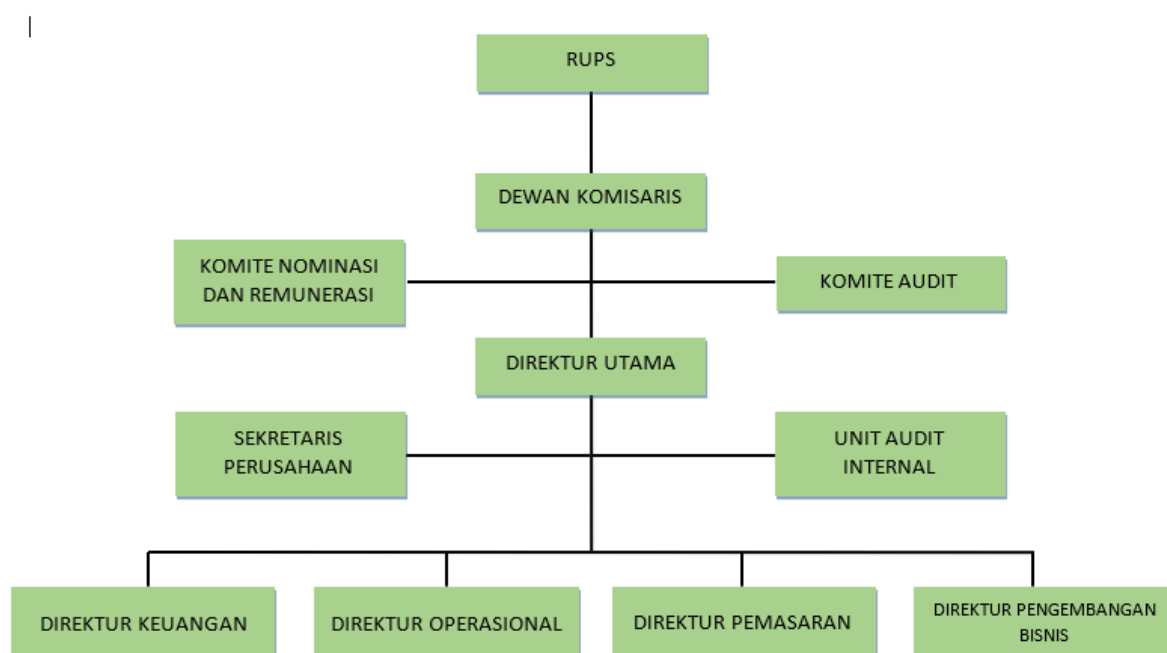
RUPS

DEWAN KOMISARIS

KOMITE NOMINASI DAN REMUNERASI

KOMITE AUDIT

DIREKTUR UTAMA

SEKRETARIS PERUSAHAAN

UNIT AUDIT INTERNAL

DIREKTUR KEUANGAN

DIREKTUR OPERASIONAL

DIREKTUR PEMASARAN

DIREKTUR PENGEMBANGAN BISNIS